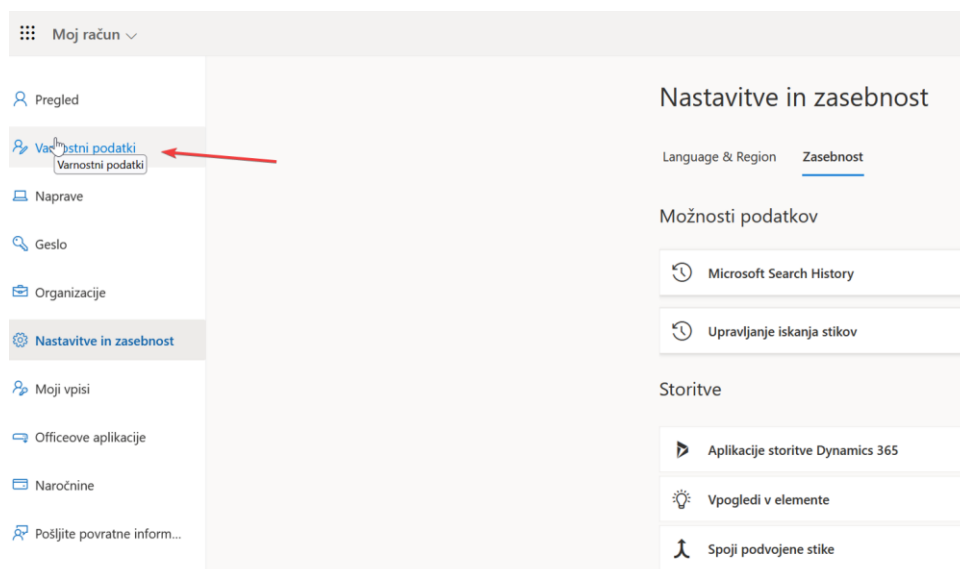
Moj račun

Pregled

Varnostni podatki

Varnostni podatki

Naprave

Geslo

Organizacije

Nastavitve in zasebnost

Moji vpisi

Officeove aplikacije

Naročnine

Pošljite povratne inform...

Nastavitve in zasebnost

Language & Region

Zasebnost

Možnosti podatkov

Microsoft Search History

Upravljanje iskanja stikov

Storitve

Aplikacije storitve Dynamics 365

Vpogledi v elemente

Spoji podvojene stike